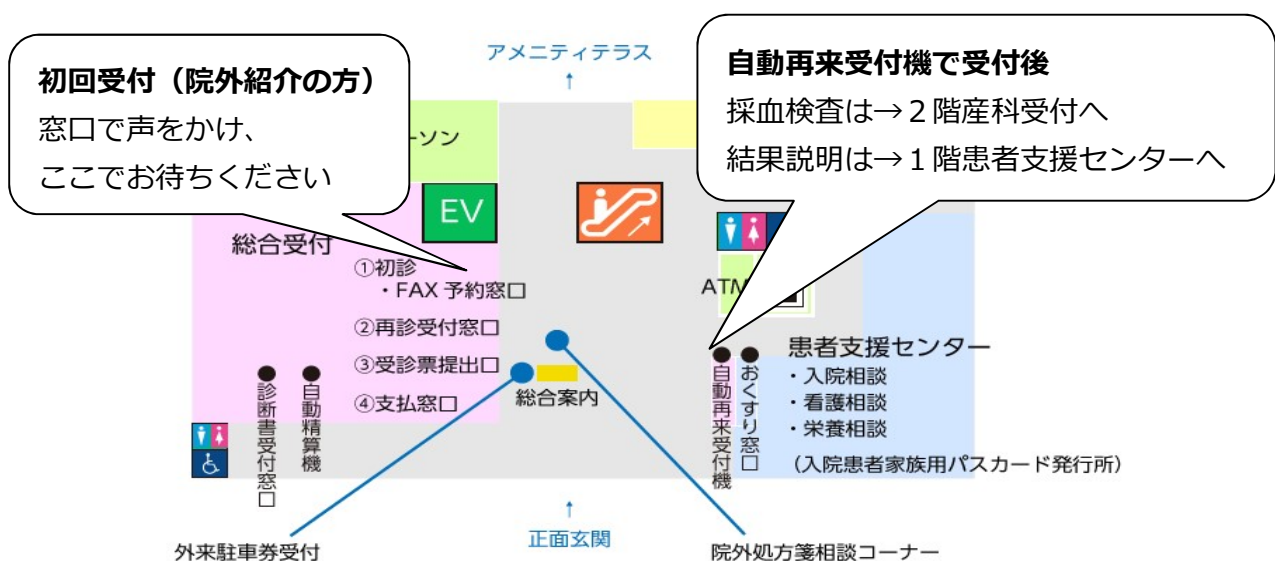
初回受付（院外紹介の方）
窓口で声をかけ、
ここでお待ちください

アメニティテラス
↑

自動再来受付機で受付後
採血検査は→２階産科受付へ
結果説明は→１階患者支援センターへ

ーソン

EV

総合受付
①初診
・FAX 予約窓口
②再診受付窓口
③受診票提出口
④支払窓口

診断書受付窓口

自動精算機

総合案内

ATM

自動再来受付機

おくすり窓口

患者支援センター
・入院相談
・看護相談
・栄養相談
（入院患者家族用パスカード発行所）

↑
正面玄関

外来駐車券受付

院外処方箋相談コーナー